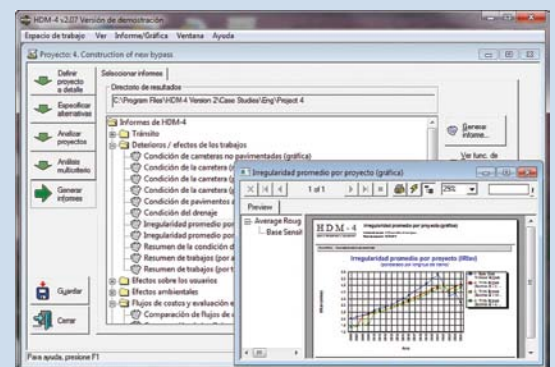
HDM-4 v2.07 Versión de demostración

Espacio de trabajo Ver Informe/Gráfica Ventana Ayuda

Proyecto: 4. Construction of new bypass

Definir proyecto a detalle

Especificar alternativas

Analizar proyectos

Análisis multicriterio

Generar informes

Guardar

Cerrar

Seleccionar informes

Directorio de resultados

C:\Program Files\HDM-4 Version 2\Case Studies\Eng\Project 4

Informes de HDM-4
Tránsito
Deterioros / efectos de los trabajos
Condición de carreteras no pavimentadas (gráfica)
Condición de la carretera (
Condición de la carretera (
Condición de la carretera (
Condición de pavimentos
Condición del drenaje
Irregularidad promedio por
Irregularidad promedio por
Resumen de la condición d
Resumen de trabajos (por
Resumen de trabajos (por t
Efectos sobre los usuarios
Efectos ambientales
Flujos de costos y evaluación e
Comparación de flujos de

Generar informe...

Ver func. de

Irregularidad promedio por proyecto (gráfica)

1 of 1

25%

Preview

Average Roug
Base Sensit

HDM-4

Irregularidad promedio por proyecto (gráfica)

Irregularidad promedio por proyecto (IRIm)

Para ayuda, presione F1